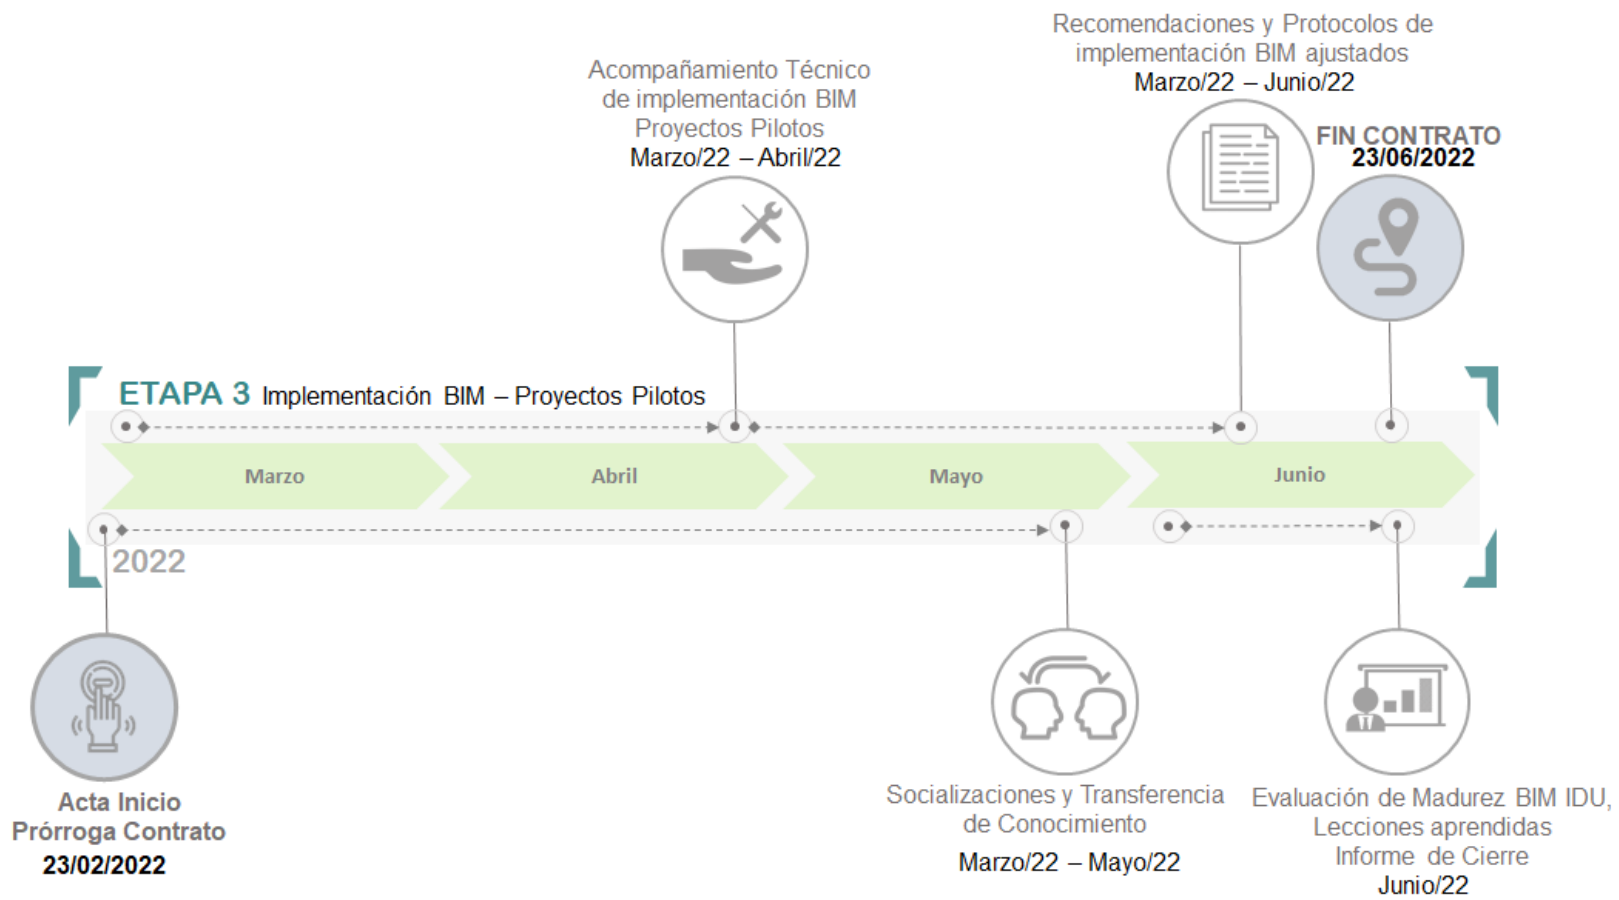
Recomendaciones y Protocolos de implementación BIM ajustados
Marzo/22 – Junio/22

Acompañamiento Técnico de implementación BIM Proyectos Pilotos
Marzo/22 – Abril/22

FIN CONTRATO
23/06/2022

ETAPA 3 Implementación BIM – Proyectos Pilotos

Marzo

Abril

Mayo

Junio

2022

Acta Inicio
Prórroga Contrato
23/02/2022

Socializaciones y Transferencia de Conocimiento
Marzo/22 – Mayo/22

Evaluación de Madurez BIM IDU,
Lecciones aprendidas
Informe de Cierre
Junio/22